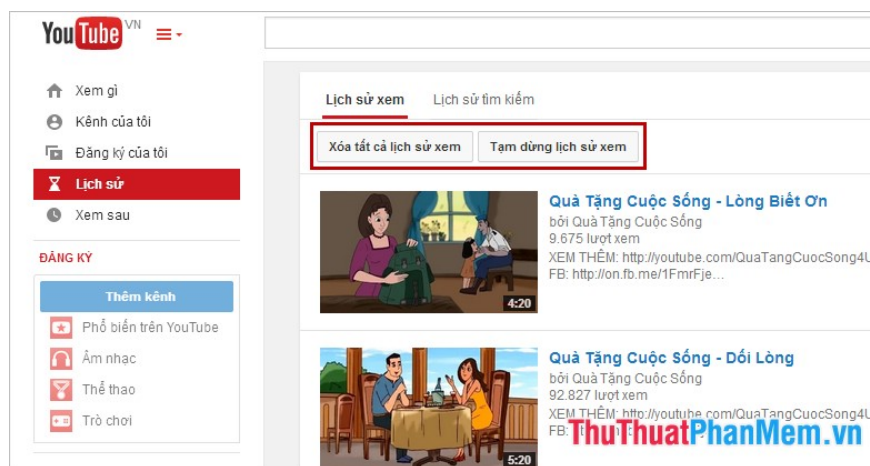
YouTube VN

Xem gì
Kênh của tôi
Đăng ký của tôi
Lịch sử
Xem sau

ĐĂNG KÝ
Thêm kênh
Phổ biến trên YouTube
Âm nhạc
Thể thao
Trò chơi

Lịch sử xem
Lịch sử tìm kiếm

Xóa tất cả lịch sử xem
Tạm dừng lịch sử xem

4:20
Quà Tặng Cuộc Sống - Lòng Biết Ơn
bởi Quà Tặng Cuộc Sống
9.675 lượt xem
XEM THÊM: http://youtube.com/QuaTangCuocSong4U
FB: http://on.fb.me/1FmrFje...

5:20
Quà Tặng Cuộc Sống - Dối Lòng
bởi Quà Tặng Cuộc Sống
92.827 lượt xem
XEM THÊM: http://youtube.com/QuaTangCuocSong4U
FB: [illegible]

ThuThuatPhanMem.vn